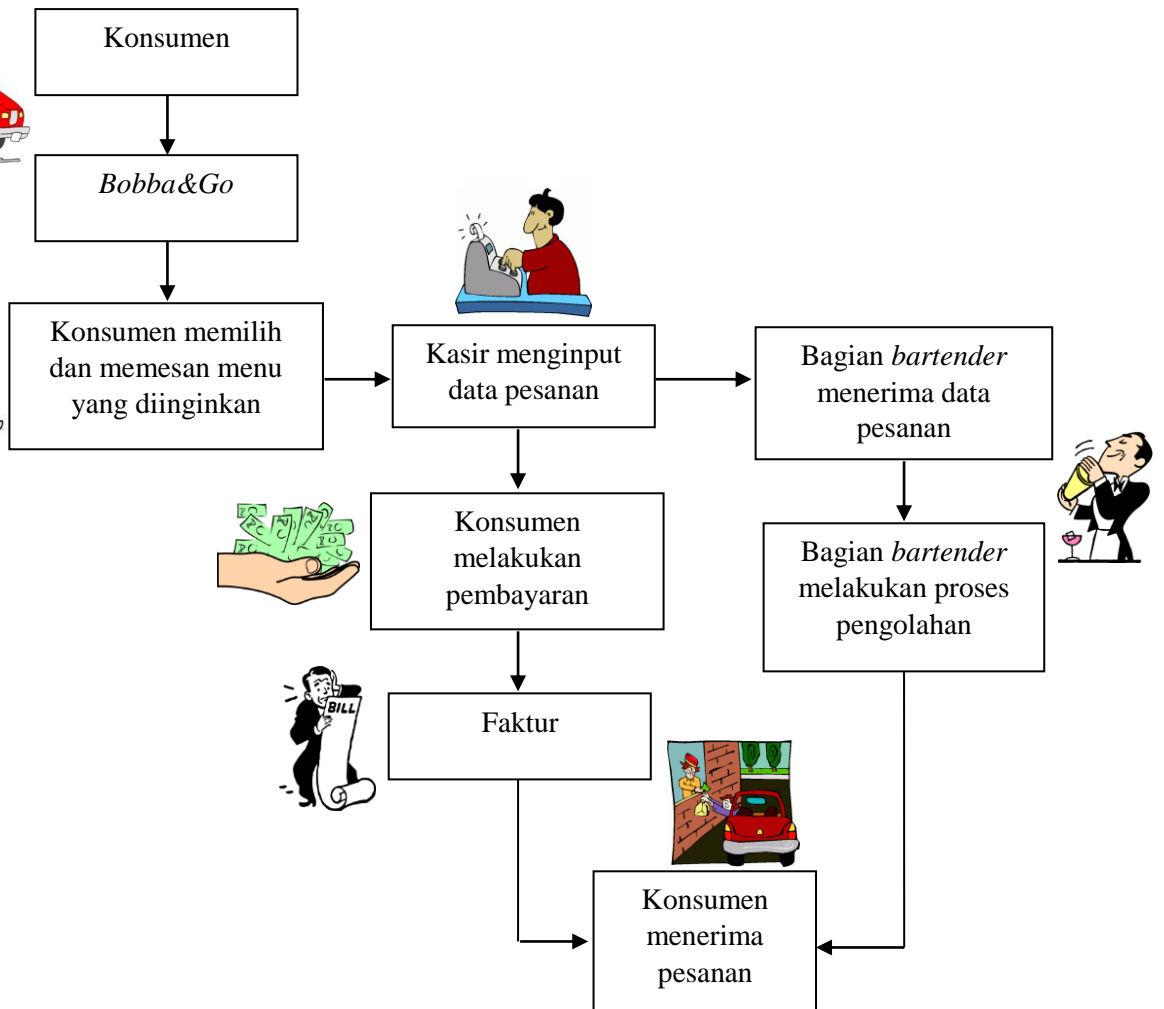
Konsumen

*Bobba&Go*

Konsumen memilih dan memesan menu yang diinginkan

Kasir menginput data pesanan

Bagian *bartender* menerima data pesanan

Konsumen melakukan pembayaran

Bagian *bartender* melakukan proses pengolahan

BILL

Faktur

Konsumen menerima pesanan